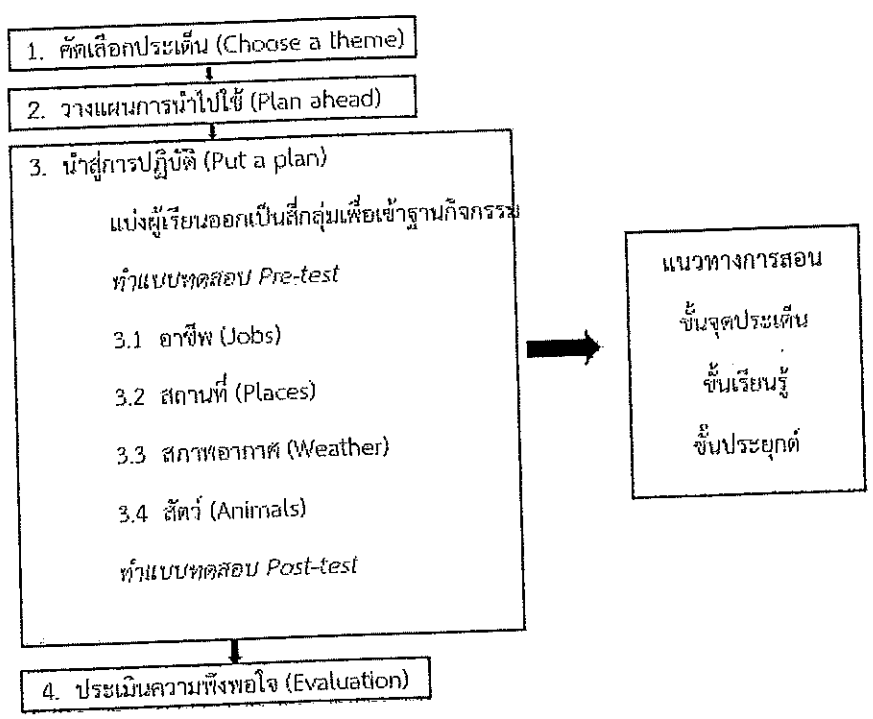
1. คัดเลือกประเด็น (Choose a theme)

2. วางแผนการนำไปใช้ (Plan ahead)

3. นำสู่การปฏิบัติ (Put a plan)

แบ่งผู้เรียนออกเป็นสี่กลุ่มเพื่อเข้าฐานกิจกรรม

ทำแบบทดสอบ Pre-test

3.1 อาชีพ (Jobs)

3.2 สถานที่ (Places)

3.3 สภาพอากาศ (Weather)

3.4 สัตว์ (Animals)

ทำแบบทดสอบ Post-test

แนวทางการสอน

ขั้นจุดประเด็น

ขั้นเรียนรู้

ขั้นประยุกต์

4. ประเมินความพึงพอใจ (Evaluation)